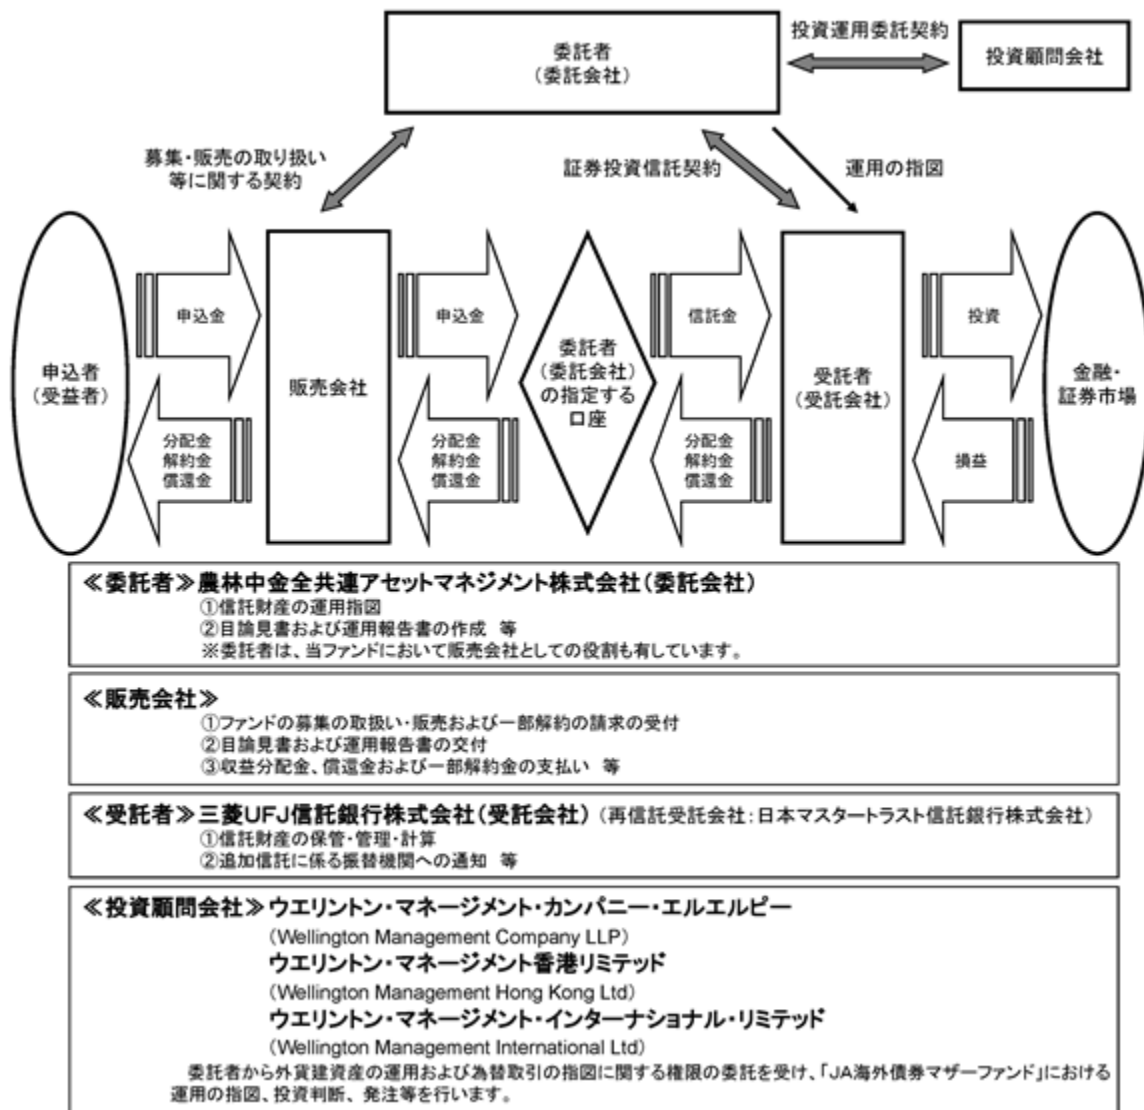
委託者
（委託会社）

投資運用委託契約

投資顧問会社

募集・販売の取り扱い等に関する契約

証券投資信託契約

運用の指図

申込金

申込金

信託金

投資

申込者
（受益者）

販売会社

委託者
（委託会社）
の指定する
口座

受託者
（受託会社）

金融・
証券市場

分配金
解約金
償還金

分配金
解約金
償還金

分配金
解約金
償還金

損益

≪委託者≫農林中金全共連アセットマネジメント株式会社（委託会社）
①信託財産の運用指図
②目論見書および運用報告書の作成　等
※委託者は、当ファンドにおいて販売会社としての役割も有しています。

≪販売会社≫
①ファンドの募集の取扱い・販売および一部解約の請求の受付
②目論見書および運用報告書の交付
③収益分配金、償還金および一部解約金の支払い　等

≪受託者≫三菱UFJ信託銀行株式会社（受託会社）（再信託受託会社：日本マスタートラスト信託銀行株式会社）
①信託財産の保管・管理・計算
②追加信託に係る振替機関への通知　等

≪投資顧問会社≫ウエリントン・マネージメント・カンパニー・エルエルピー
（Wellington Management Company LLP）
ウエリントン・マネージメント香港リミテッド
（Wellington Management Hong Kong Ltd）
ウエリントン・マネージメント・インターナショナル・リミテッド
（Wellington Management International Ltd）
委託者から外貨建資産の運用および為替取引の指図に関する権限の委託を受け、「JA海外債券マザーファンド」における運用の指図、投資判断、発注等を行います。